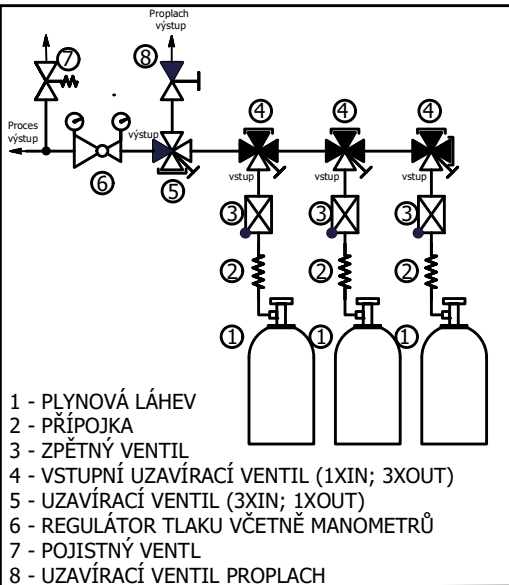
Proplach výstup

⑦

⑧

Proces výstup

výstup

④ ④ ④

⑥

⑤

vstup vstup vstup

③ ③ ③

② ② ②

① ① ①

1 - PLYNOVÁ LÁHEV
2 - PŘÍPOJKA
3 - ZPĚTNÝ VENTIL
4 - VSTUPNÍ UZAVÍRACÍ VENTIL (1XIN; 3XOUT)
5 - UZAVÍRACÍ VENTIL (3XIN; 1XOUT)
6 - REGULÁTOR TLAKU VČETNĚ MANOMETRŮ
7 - POJISTNÝ VENTL
8 - UZAVÍRACÍ VENTIL PROPLACH